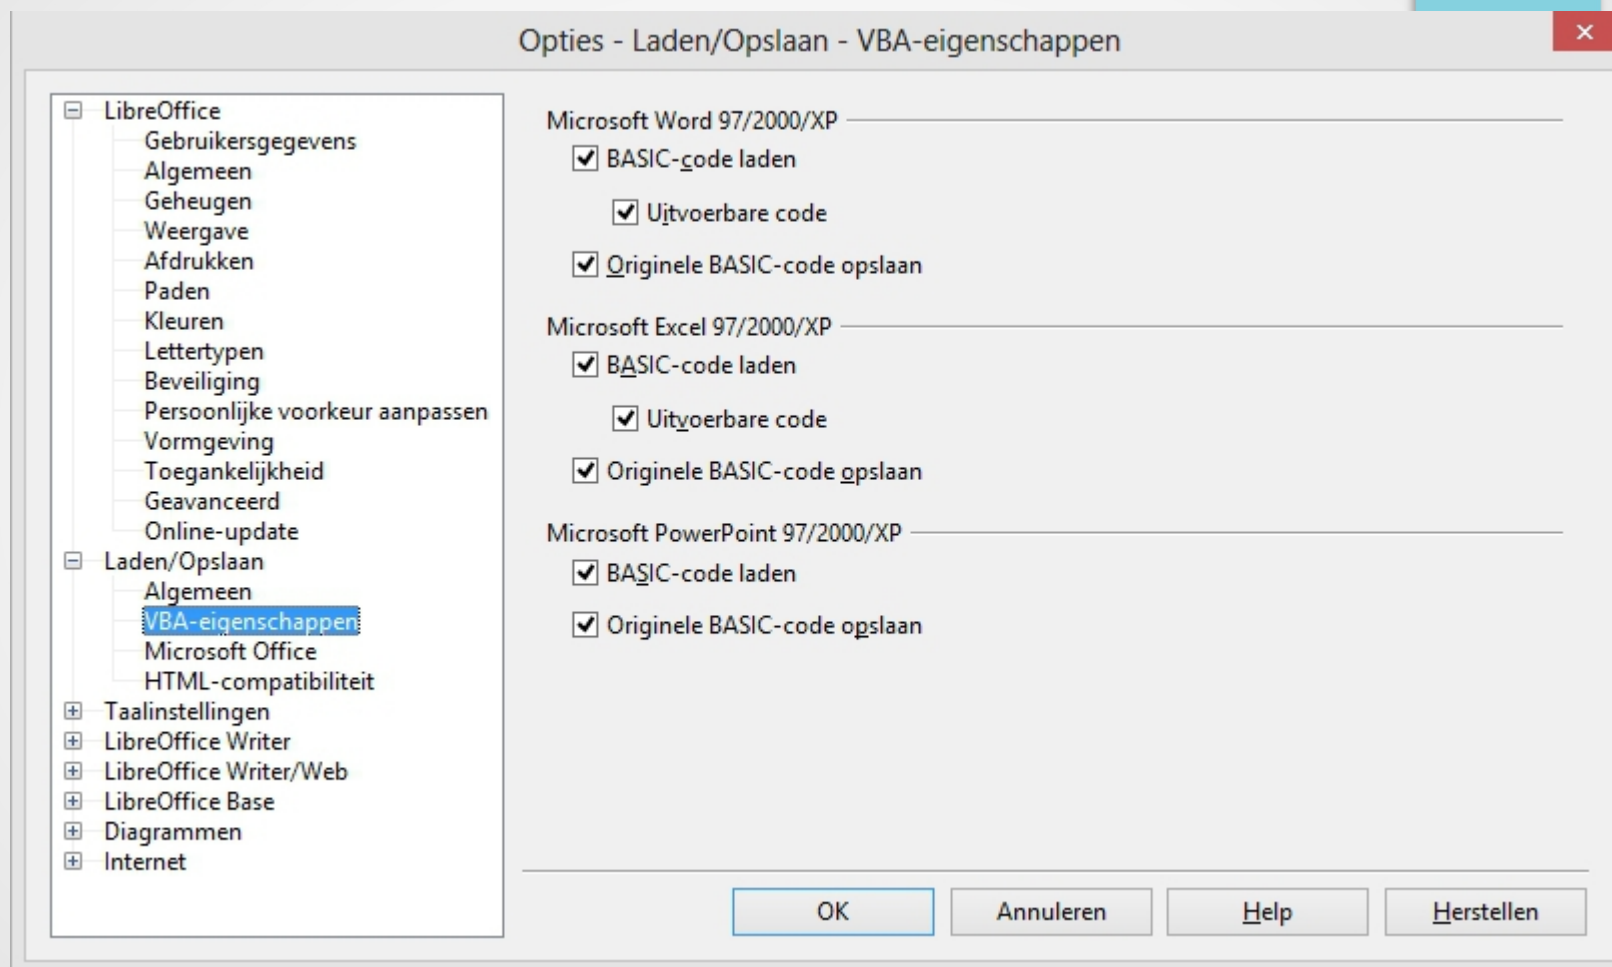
Opties - Laden/Opslaan - VBA-eigenschappen

LibreOffice
Gebruikersgegevens
Algemeen
Geheugen
Weergave
Afdrukken
Paden
Kleuren
Lettertypen
Beveiliging
Persoonlijke voorkeur aanpassen
Vormgeving
Toegankelijkheid
Geavanceerd
Online-update
Laden/Opslaan
Algemeen
VBA-eigenschappen
Microsoft Office
HTML-compatibiliteit
Taalinstellingen
LibreOffice Writer
LibreOffice Writer/Web
LibreOffice Base
Diagrammen
Internet

Microsoft Word 97/2000/XP
BASIC-code laden
Uitvoerbare code
Originele BASIC-code opslaan

Microsoft Excel 97/2000/XP
BASIC-code laden
Uitvoerbare code
Originele BASIC-code opslaan

Microsoft PowerPoint 97/2000/XP
BASIC-code laden
Originele BASIC-code opslaan

OK
Annuleren
Help
Herstellen